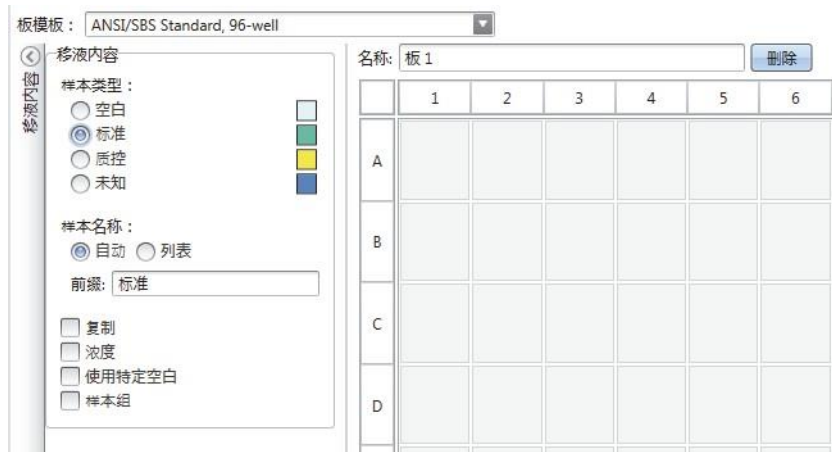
板模板： ANSI/SBS Standard, 96-well

移液内容

移液内容

样本类型：
空白
标准
质控
未知

样本名称：
自动 列表

前缀： 标准

复制
浓度
使用特定空白
样本组

名称: 板 1

删除

|   | 1 | 2 | 3 | 4 | 5 | 6 |
|---|---|---|---|---|---|---|
| A |   |   |   |   |   |   |
| B |   |   |   |   |   |   |
| C |   |   |   |   |   |   |
| D |   |   |   |   |   |   |